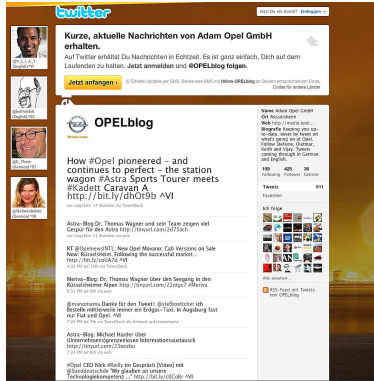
twitter

Hast Du ein Konto? Einloggen

@F_L_L_A_T Englisch HU

@artfulhdk Englisch HC

@E_Thole Germanl HU

@MichaelaHeldt Germanl HB

Kurze, aktuelle Nachrichten von Adam Opel GmbH erhalten.

Auf Twitter erhältst Du Nachrichten in Echtzeit. Es ist ganz einfach, Dich auf dem Laufenden zu halten. Jetzt anmelden und @OPELblog folgen.

Jetzt anfangen »

OPELblog

How #Opel pioneered – and continues to perfect – the station wagon #Astra Sports Tourer meets #Kadett Caravan A http://bit.ly/dhOt9b ^VI

Astra-Blog: Dr. Thomas Wagner und sein Team zeigen viel Gespür für den Astra http://tinyurl.com/2z5ta7n

RT @OpelnewsINTL: New Opel Movano: Cab Versions on Sale Now: Rüsselsheim. Following the successful market... http://bit.ly/co0A7d ^VI

Meriva-Blog: Dr. Thomas Wagner über den Seegang in den Rüsselsheimer Alpen http://tinyurl.com/22etgs7 #Meriva

@msnomama Danke für den Tweet! @sielbotchter ich Bestelle mittlerweile immer ein Erdgas-Taxi. In Augsburg fast nur Fiat und Opel. ^VI

Astra-Blog: Michael Harder über (Unternehmens)grenzenlosen Informationsaustausch http://tinyurl.com/23aszbu

#Opel CEO Nick #Reilly im Gespräch [Video] mit @Sueddeutsche "Wir glauben an unsere Technologiekompetenz" ... http://bit.ly/c0CsRr ^VI

Name Adam Opel GmbH
Ort Rüsselsheim
Web http://media.opel...
Biografie Keeping you up-to-date, meet the tweet on what's going on at Opel. Follow Stefanie, Dietmar, Keith and Vijay. Tweets coming through in German and English.

199 Following 485 Followers 36 Gelistet

Tweets 811

Favoriten

Ich folge

Alle ansehen...

RSS-Feed mit Tweets von OPELblog